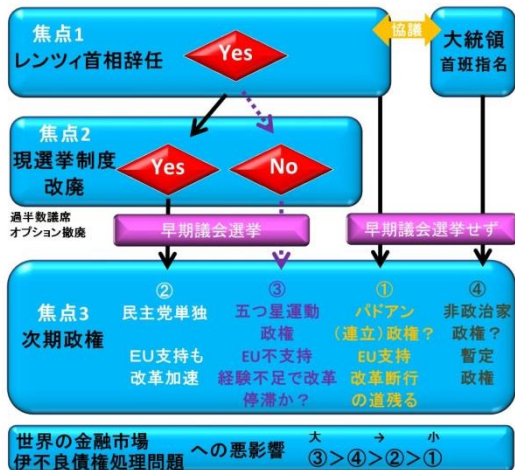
焦点1
レンツィ首相辞任

Yes

協議

大統領
首班指名

焦点2
現選挙制度改廃

Yes

No

過半数議席
オプション撤廃

早期議会選挙

早期議会選挙せず

焦点3
次期政権

②
民主党単独

EU支持も
改革加速

③
五つ星運動
政権
EU不支持
経験不足で改革
停滞か？

①
パドアン
（連立）政権？
EU支持
改革断行
の道残る

④
非政治家
政権？
暫定
政権

世界の金融市場
伊不良債権処理問題 への悪影響

大 → 小
③＞④＞②＞①